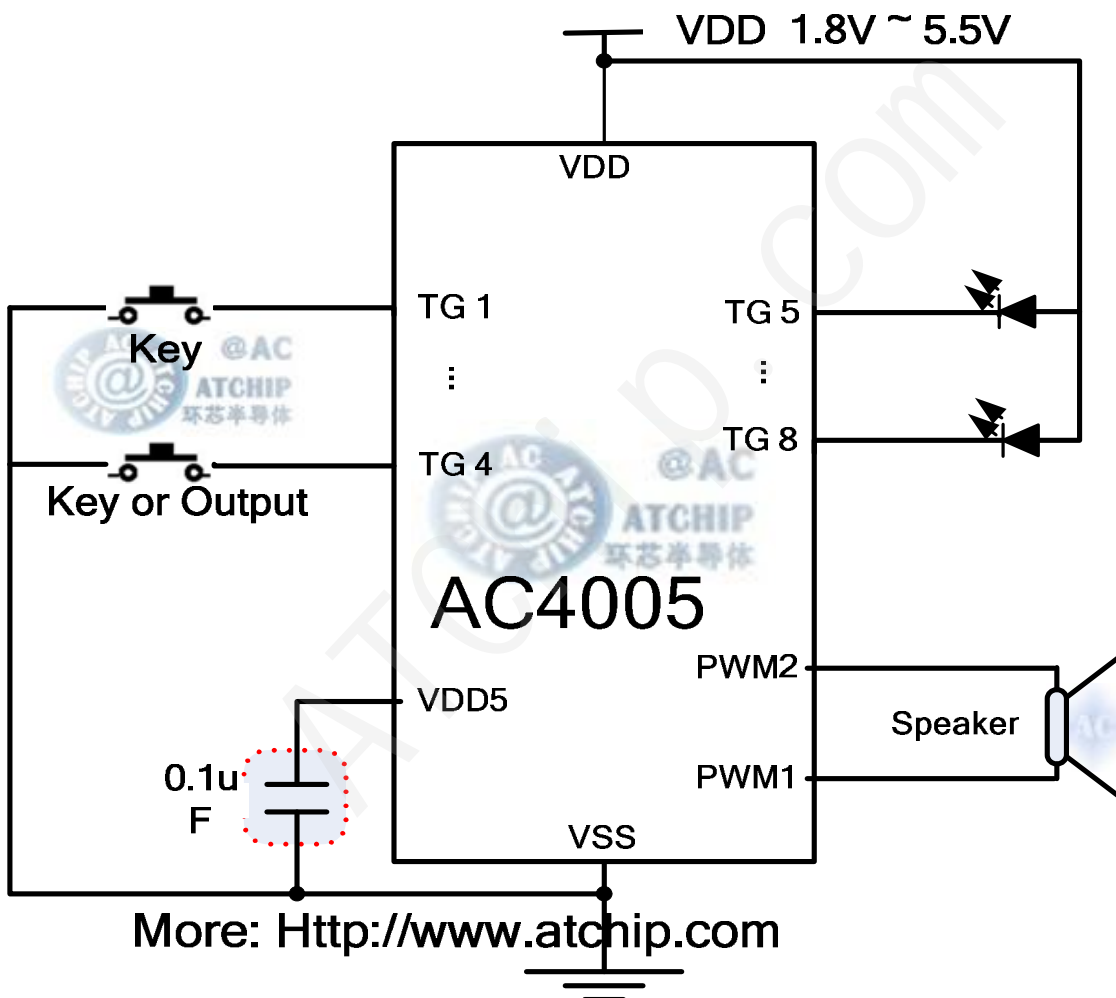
VDD 1.8V ~ 5.5V

VDD

TG 1

⋮

TG 4

TG 5

⋮

TG 8

Key

Key or Output

@AC
ATCHIP
环芯半导体

@AC
ATCHIP
环芯半导体

AC4005

PWM2

Speaker

PWM1

VDD5

0.1uF

VSS

ATCHIP.com

More: Http://www.atchip.com